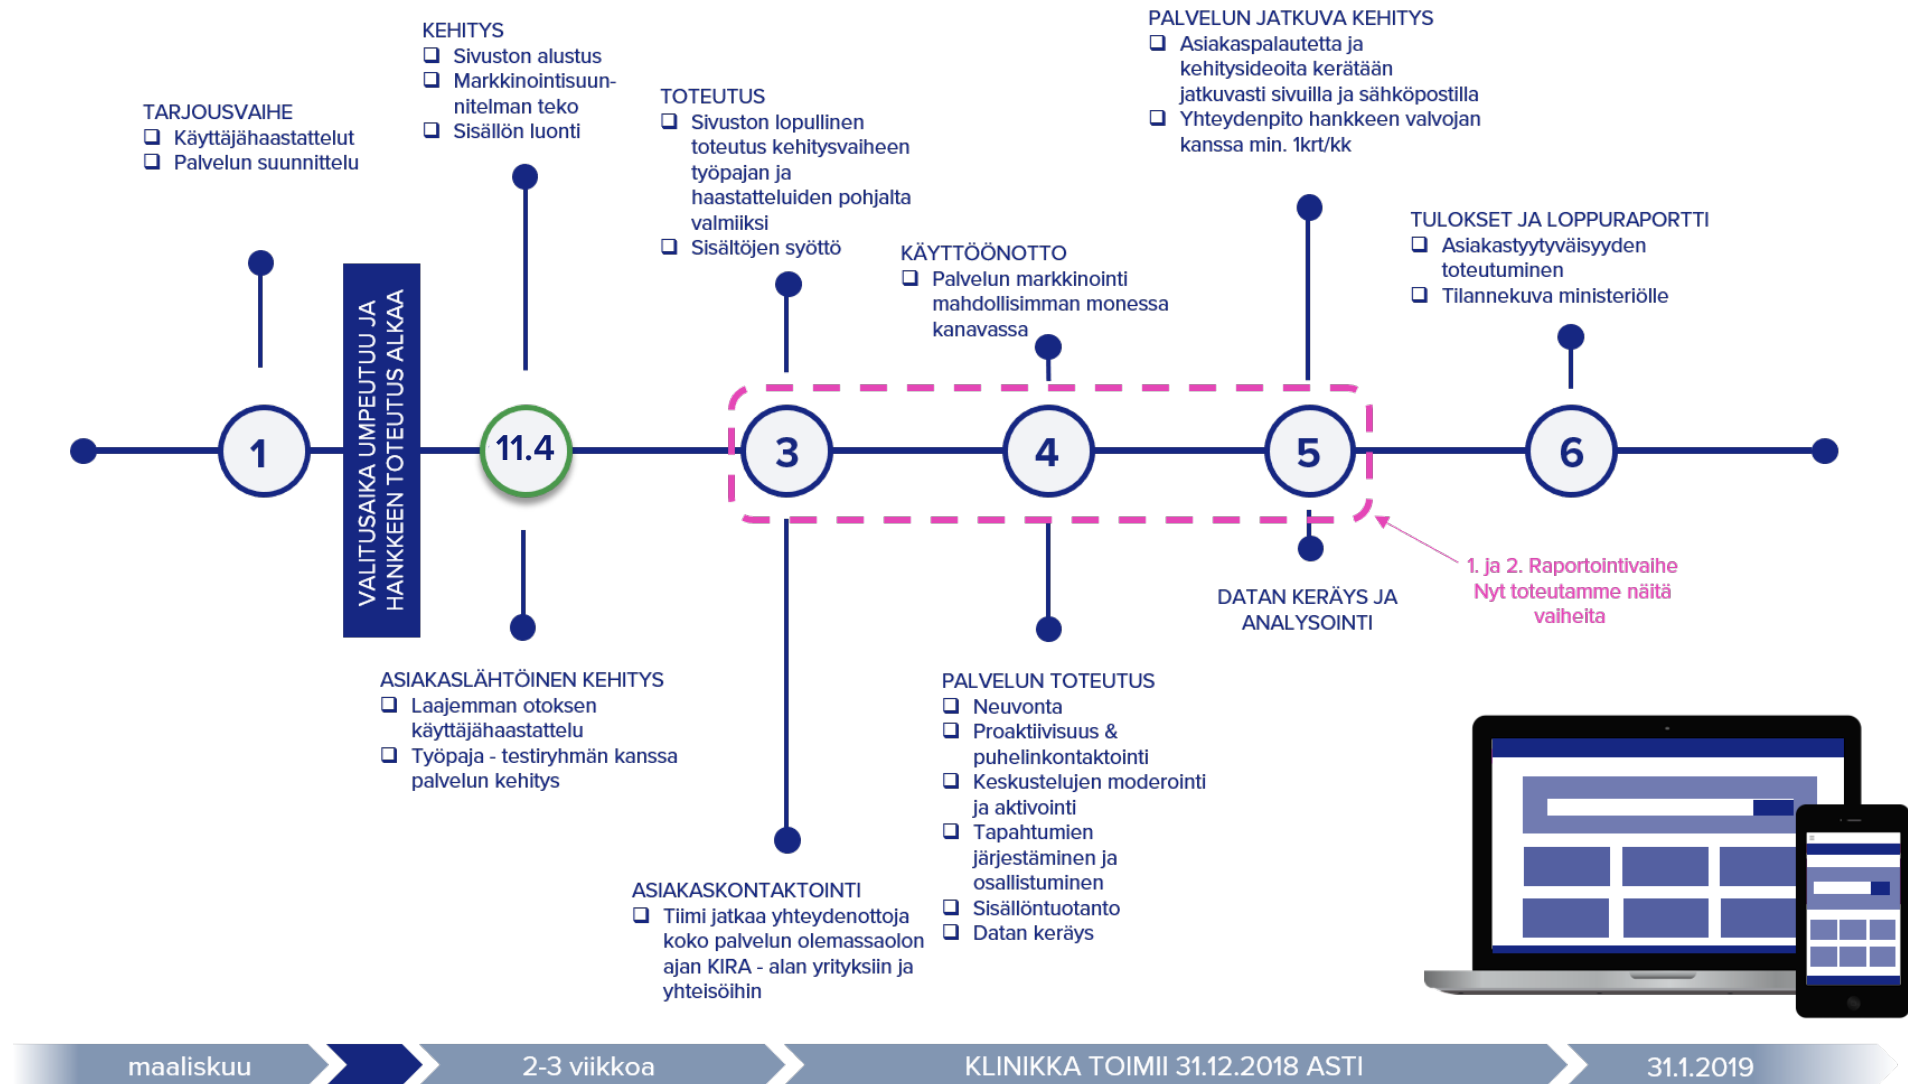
TARJOUSVAIHE
❑ Käyttäjähaastattelut
❑ Palvelun suunnittelu

KEHITYS
❑ Sivuston alustus
❑ Markkinointisuunnitelman teko
❑ Sisällön luonti

TOTEUTUS
❑ Sivuston lopullinen toteutus kehitysvaiheen työpajan ja haastatteluiden pohjalta valmiiksi
❑ Sisältöjen syöttö

KÄYTTÖÖNOTTO
❑ Palvelun markkinointi mahdollisimman monessa kanavassa

PALVELUN JATKUVA KEHITYS
❑ Asiakaspalautetta ja kehitysideoita kerätään jatkuvasti sivuilla ja sähköpostilla
❑ Yhteydenpito hankkeen valvojan kanssa min. 1krt/kk

TULOKSET JA LOPPURAPORTTI
❑ Asiakastyytyväisyyden toteutuminen
❑ Tilannekuva ministeriölle

1

VALITUSAIKA UMPEUTUU JA HANKKEEN TOTEUTUS ALKAA

11.4

3

4

5

6

ASIAKASLÄHTÖINEN KEHITYS
❑ Laajemman otoksen käyttäjähaastattelu
❑ Työpaja - testiryhmän kanssa palvelun kehitys

ASIAKASKONTAKTOINTI
❑ Tiimi jatkaa yhteydenottoja koko palvelun olemassaolon ajan KIRA - alan yrityksiin ja yhteisöihin

PALVELUN TOTEUTUS
❑ Neuvonta
❑ Proaktiivisuus & puhelinkontaktointi
❑ Keskustelujen moderointi ja aktivointi
❑ Tapahtumien järjestäminen ja osallistuminen
❑ Sisällöntuotanto
❑ Datan keräys

DATAN KERÄYS JA ANALYSOINTI

1. ja 2. Raportointivaihe
Nyt toteutamme näitä vaiheita

maaliskuu
2-3 viikkoa
KLINIKKA TOIMII 31.12.2018 ASTI
31.1.2019